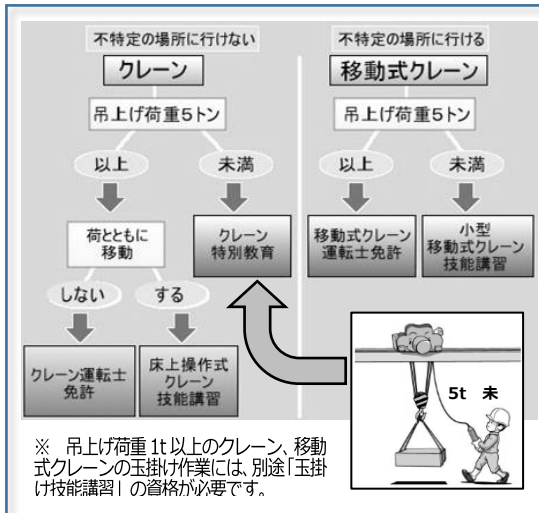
不特定の場所に行けない

クレーン

吊上げ荷重5トン

以上

未満

荷とともに移動

クレーン特別教育

しない

する

クレーン運転士免許

床上操作式クレーン技能講習

不特定の場所に行ける

移動式クレーン

吊上げ荷重5トン

以上

未満

移動式クレーン運転士免許

小型移動式クレーン技能講習

5t 未

※ 吊上げ荷重 1t 以上のクレーン、移動式クレーンの玉掛け作業には、別途「玉掛け技能講習」の資格が必要です。